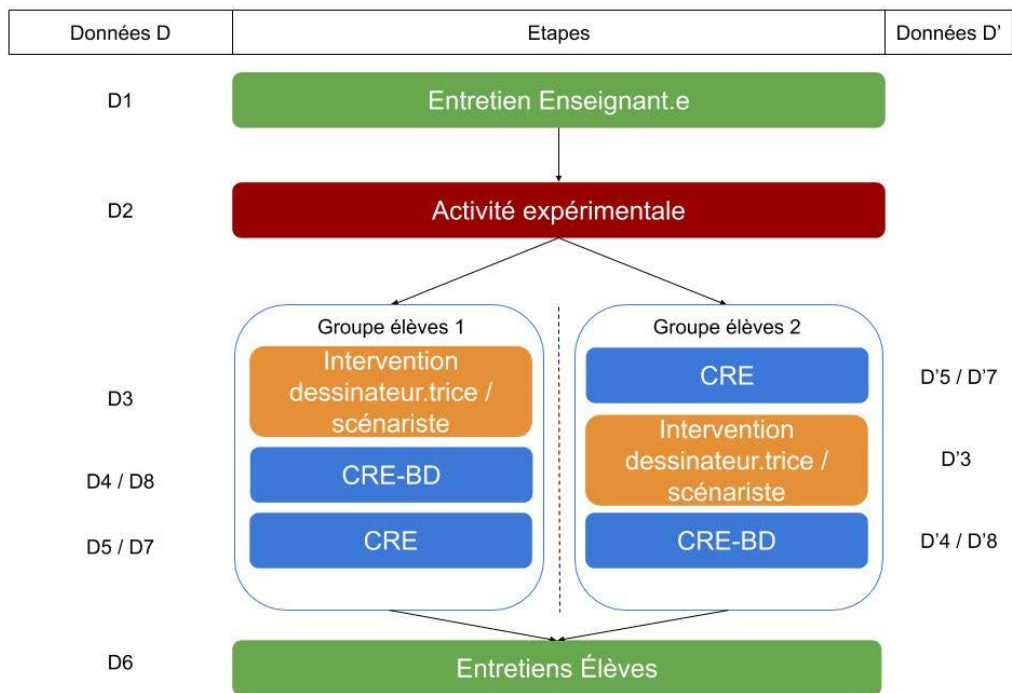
| Données D | Etapes | Données D' |
|---|---|---|

D1
Entretien Enseignant.e

D2
Activité expérimentale

Groupe élèves 1
D3
Intervention dessinateur.trice / scénariste
D4 / D8
CRE-BD
D5 / D7
CRE

Groupe élèves 2
CRE
D'5 / D'7
Intervention dessinateur.trice / scénariste
D'3
CRE-BD
D'4 / D'8

D6
Entretiens Élèves